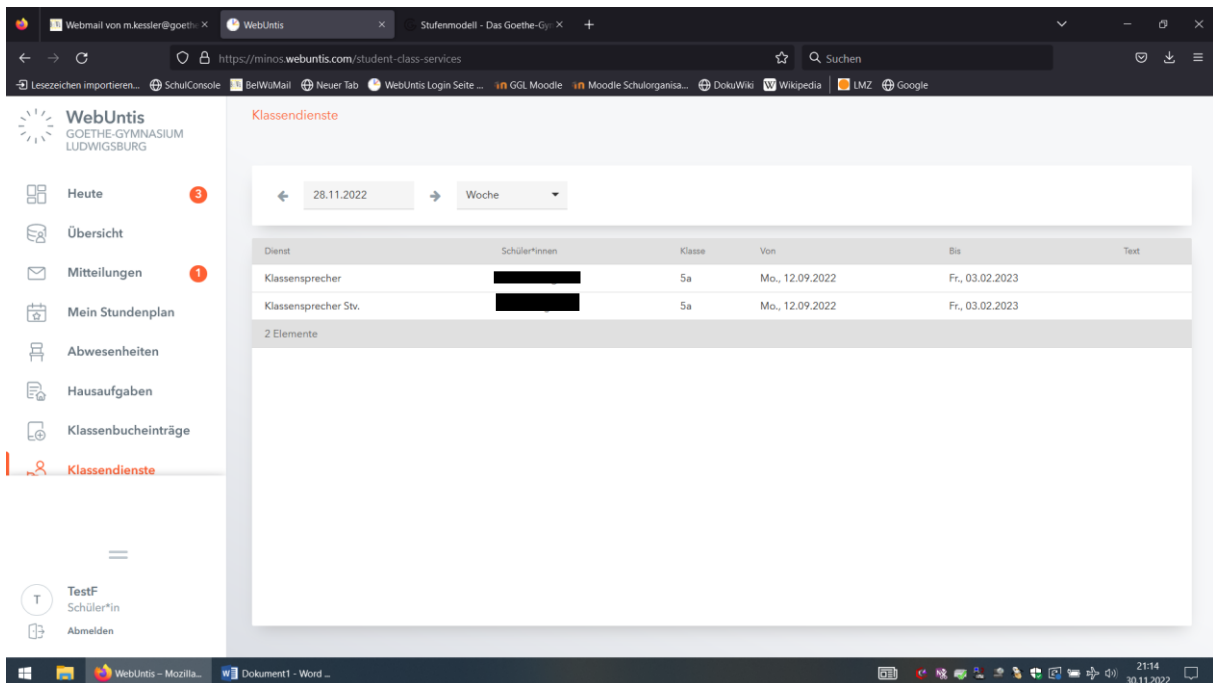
Webmail von m.kessler@goeth ×
WebUntis ×
Stufenmodell - Das Goethe-Gy ×
+

https://minos.webuntis.com/student-class-services
Suchen

Lesezeichen importieren... SchulConsole BelWüMail Neuer Tab WebUntis Login Seite ... GGL Moodle Moodle Schulorganisa... DokuWiki Wikipedia LMZ Google

WebUntis
GOETHE-GYMNASIUM LUDWIGSBURG

Heute 3
Übersicht
Mitteilungen 1
Mein Stundenplan
Abwesenheiten
Hausaufgaben
Klassenbucheinträge
Klassendienste

TestF
Schüler*in
Abmelden

Klassendienste

28.11.2022
Woche

| Dienst | Schüler*innen | Klasse | Von | Bis | Text |
|---|---|---|---|---|---|
| Klassensprecher | | 5a | Mo., 12.09.2022 | Fr., 03.02.2023 | |
| Klassensprecher Stv. | | 5a | Mo., 12.09.2022 | Fr., 03.02.2023 | |

2 Elemente

WebUntis – Mozilla...
Dokument1 - Word ...
21:14
30.11.2022